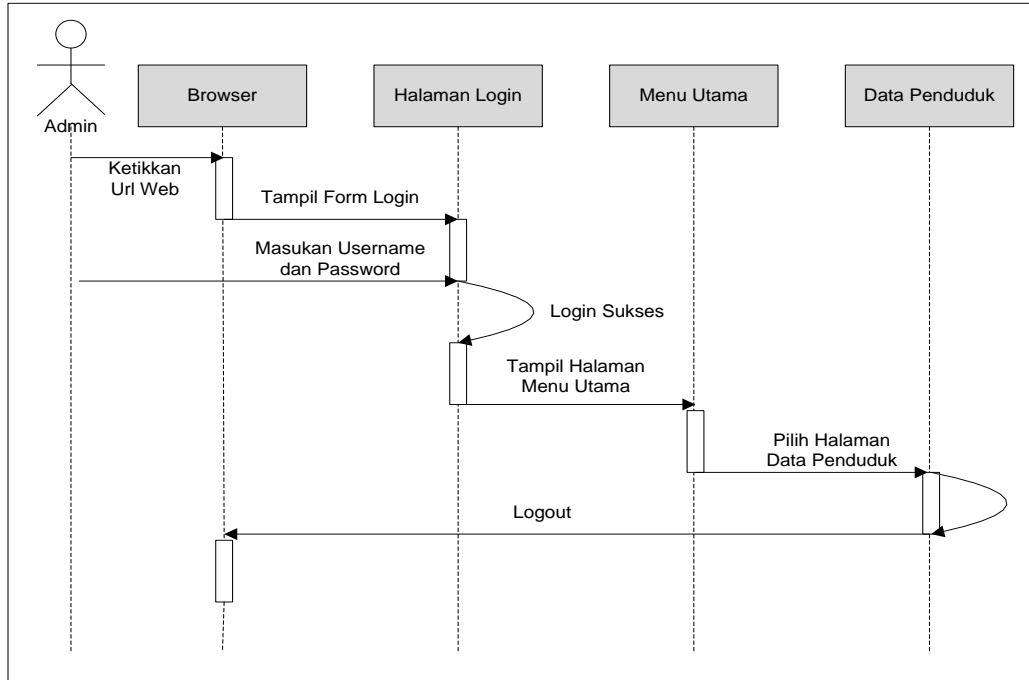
Admin

Browser

Halaman Login

Menu Utama

Data Penduduk

Ketikkan Url Web

Tampil Form Login

Masukan Username dan Password

Login Sukses

Tampil Halaman Menu Utama

Pilih Halaman Data Penduduk

Logout